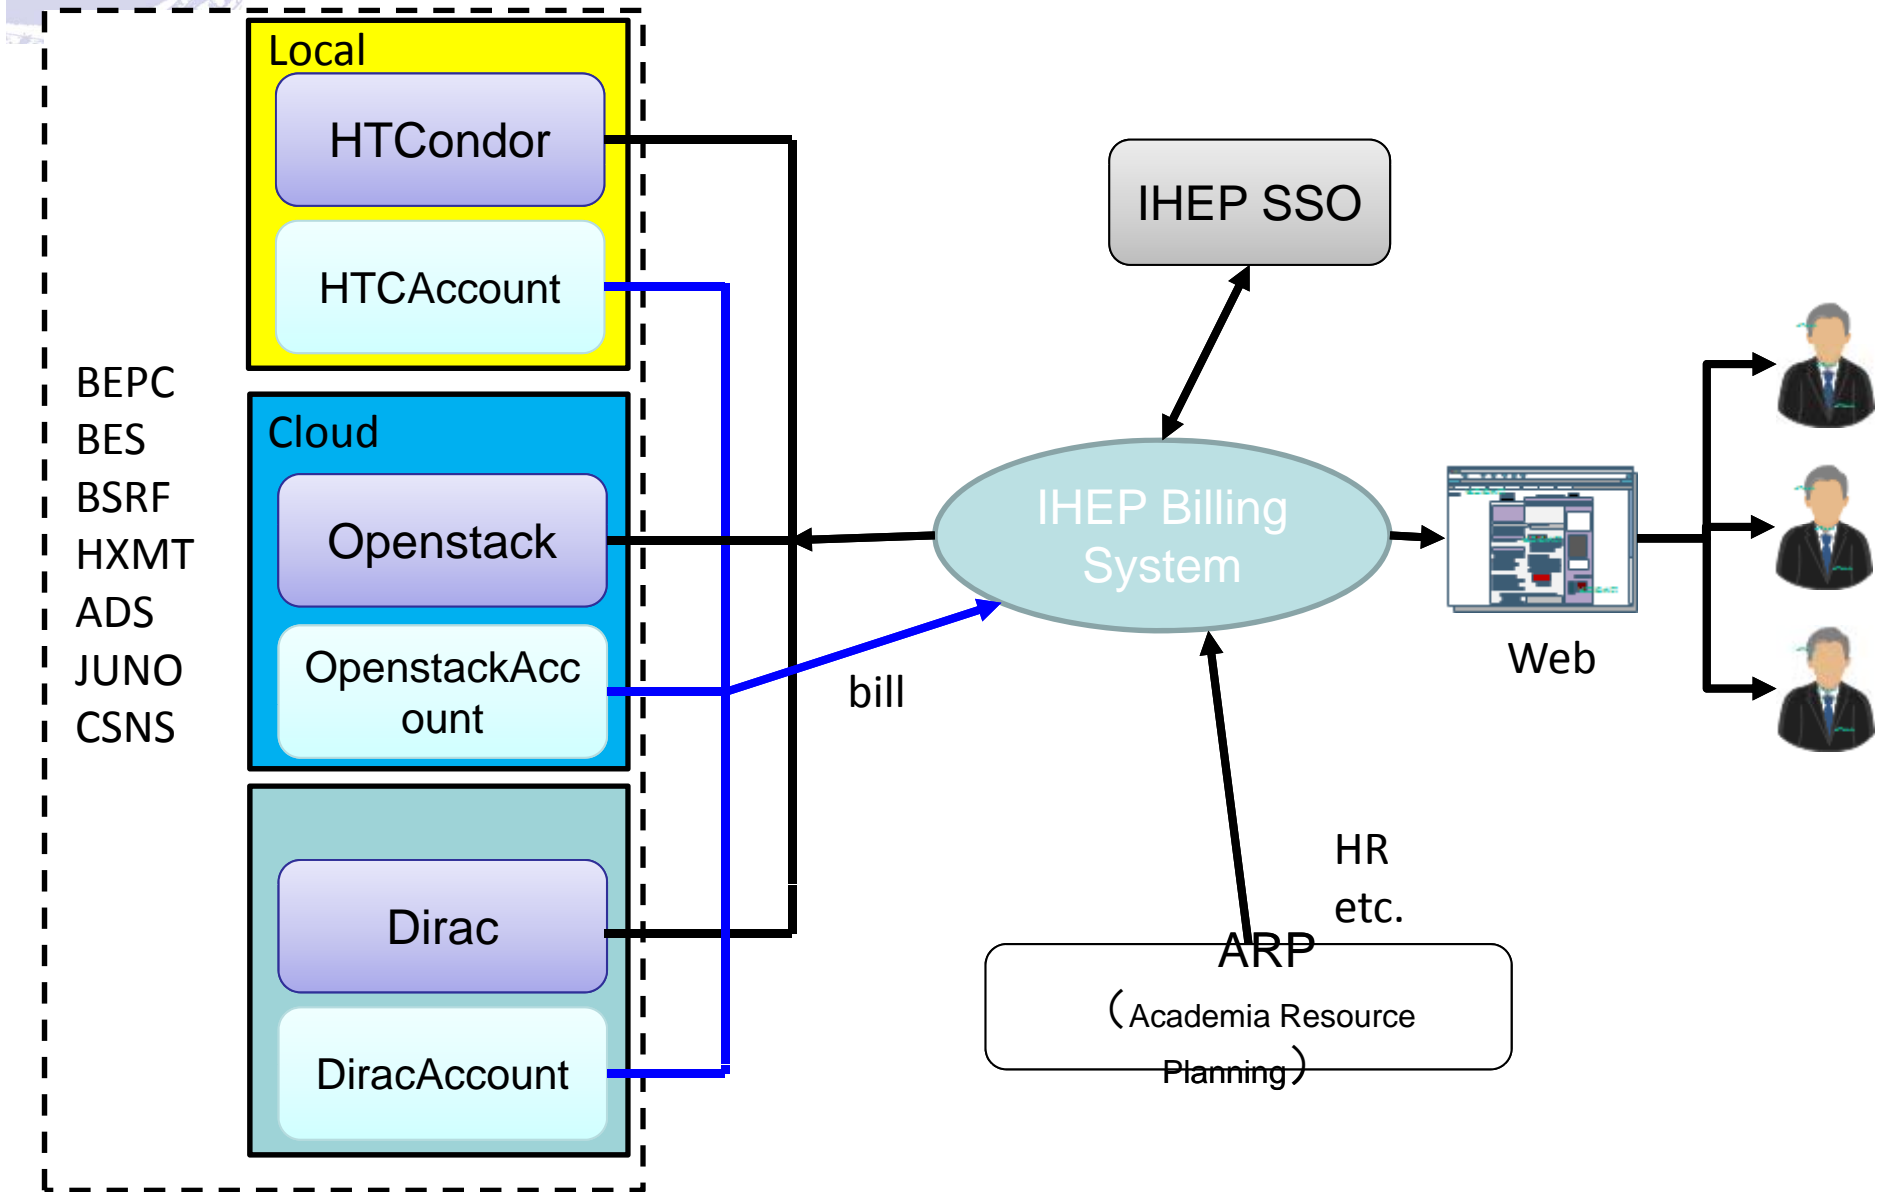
Local

HTCondor

HTCAccount

BEPC
BES
BSRF
HXMT
ADS
JUNO
CSNS

Cloud

Openstack

OpenstackAccount

Dirac

DiracAccount

IHEP SSO

IHEP Billing System

bill

Web

HR
etc.

ARP
（Academia Resource Planning）